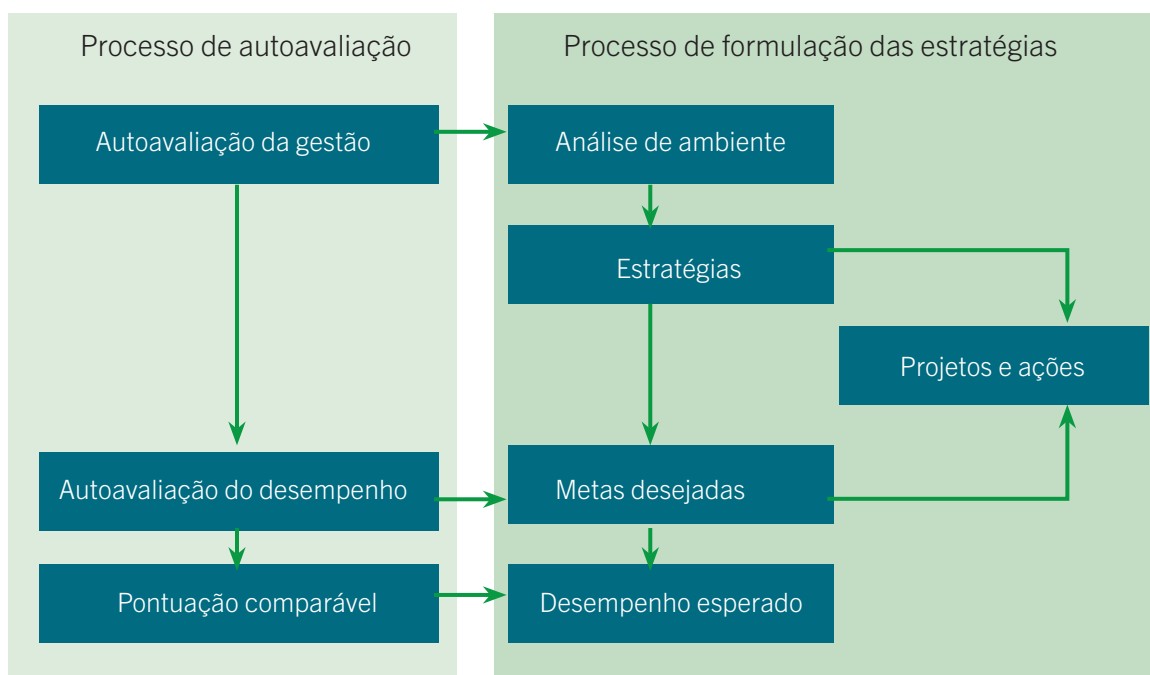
Processo de autoavaliação

Autoavaliação da gestão

Autoavaliação do desempenho

Pontuação comparável

Processo de formulação das estratégias

Análise de ambiente

Estratégias

Projetos e ações

Metas desejadas

Desempenho esperado